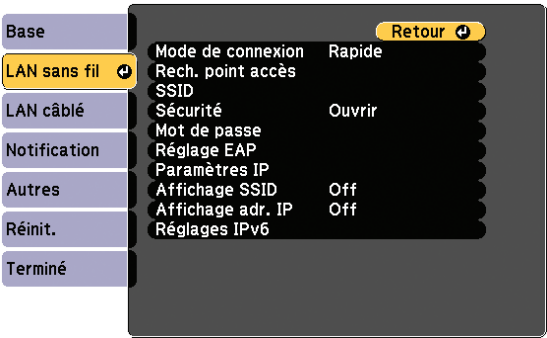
Base
LAN sans fil
LAN câblé
Notification
Autres
Réinit.
Terminé

Retour

| | |
|---|---|
| Mode de connexion | Rapide |
| Rech. point accès | |
| SSID | |
| Sécurité | Ouvrir |
| Mot de passe | |
| Réglage EAP | |
| Paramètres IP | |
| Affichage SSID | Off |
| Affichage adr. IP | Off |
| Réglages IPv6 | |